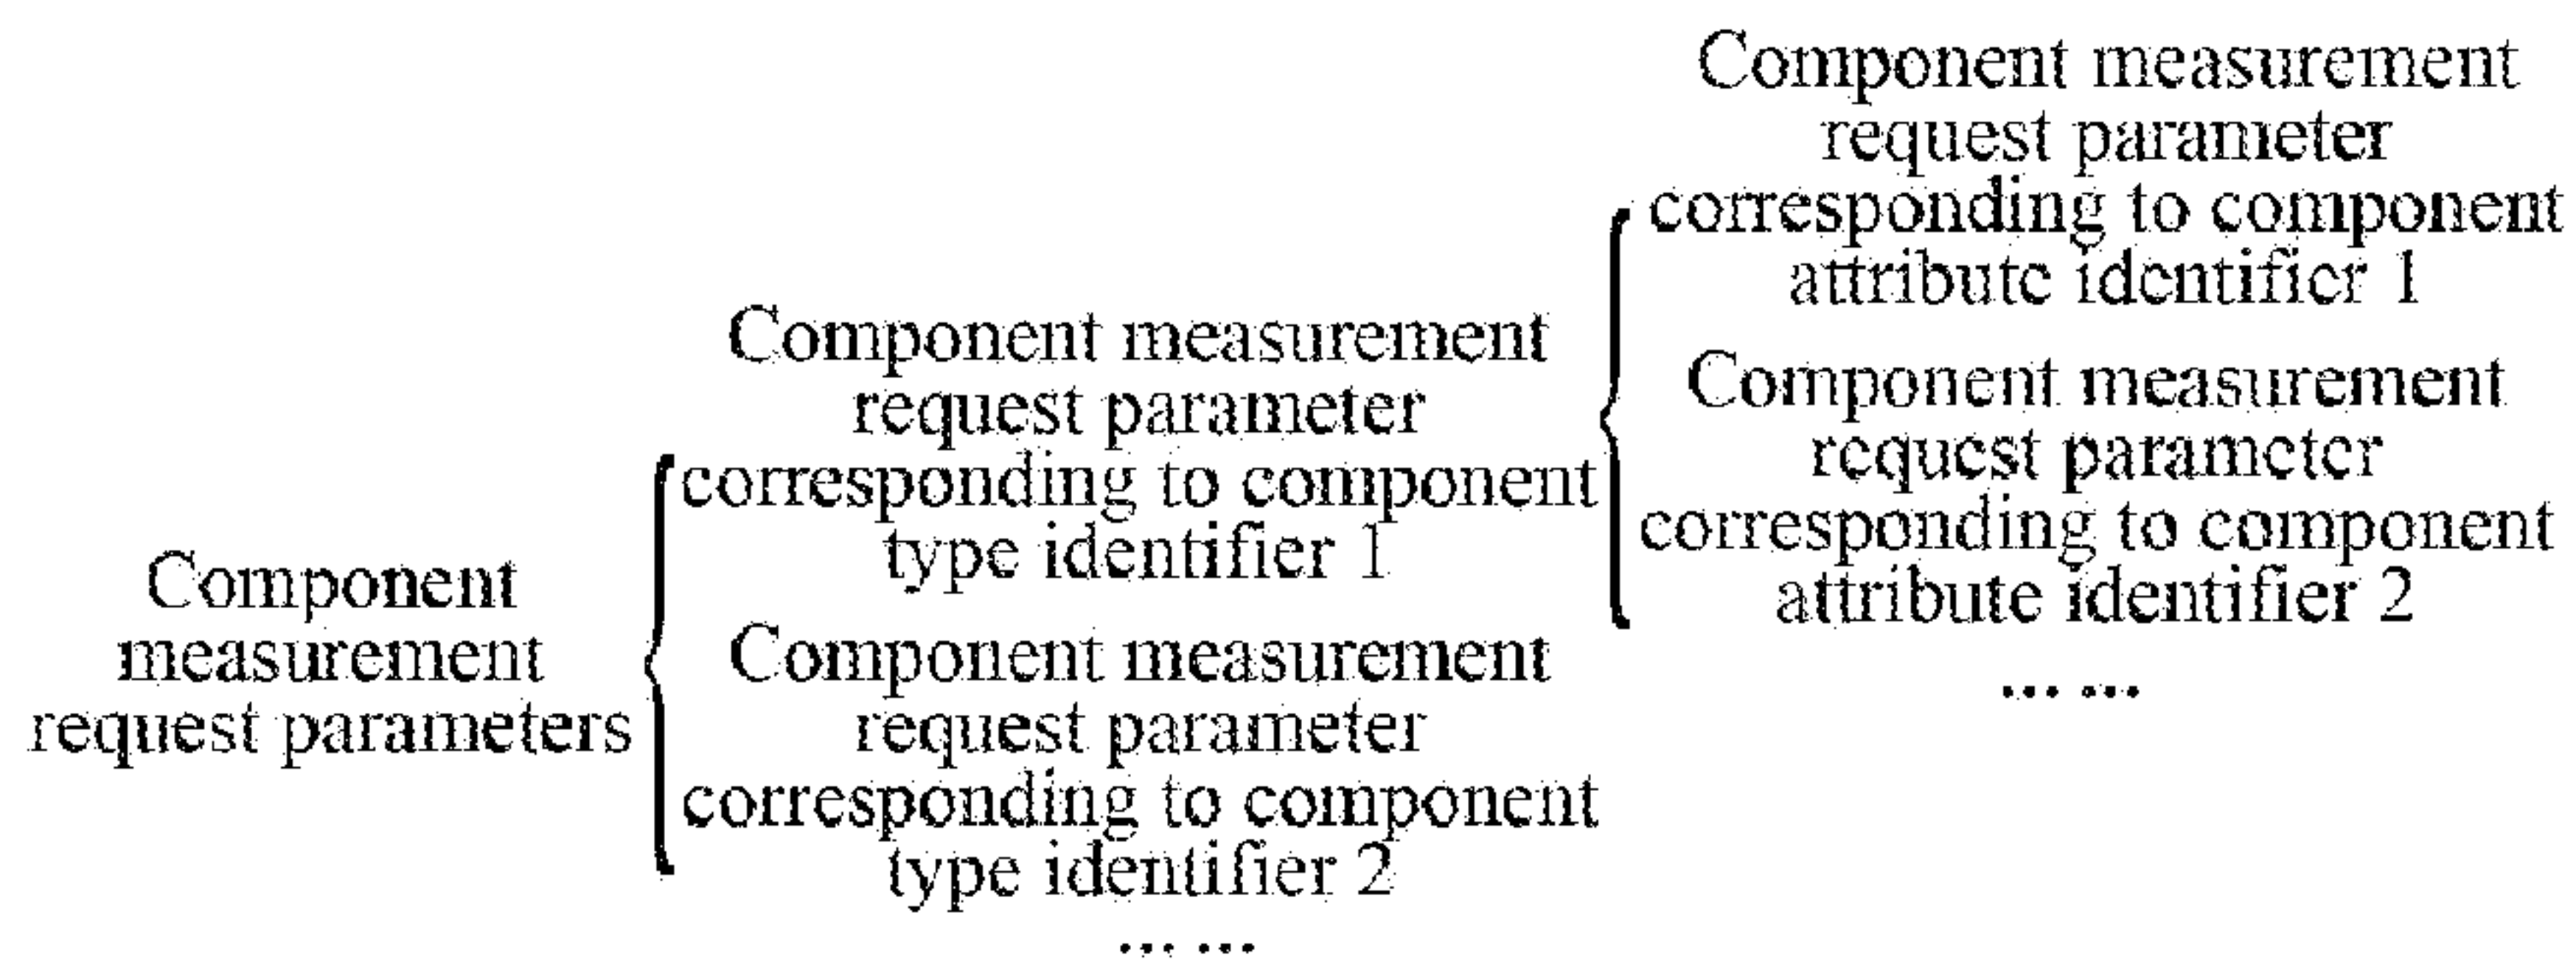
Component measurement request parameters

Component measurement request parameter corresponding to component type identifier 1

Component measurement request parameter corresponding to component type identifier 2

... ...

Component measurement request parameter corresponding to component attribute identifier 1

Component measurement request parameter corresponding to component attribute identifier 2

... ...